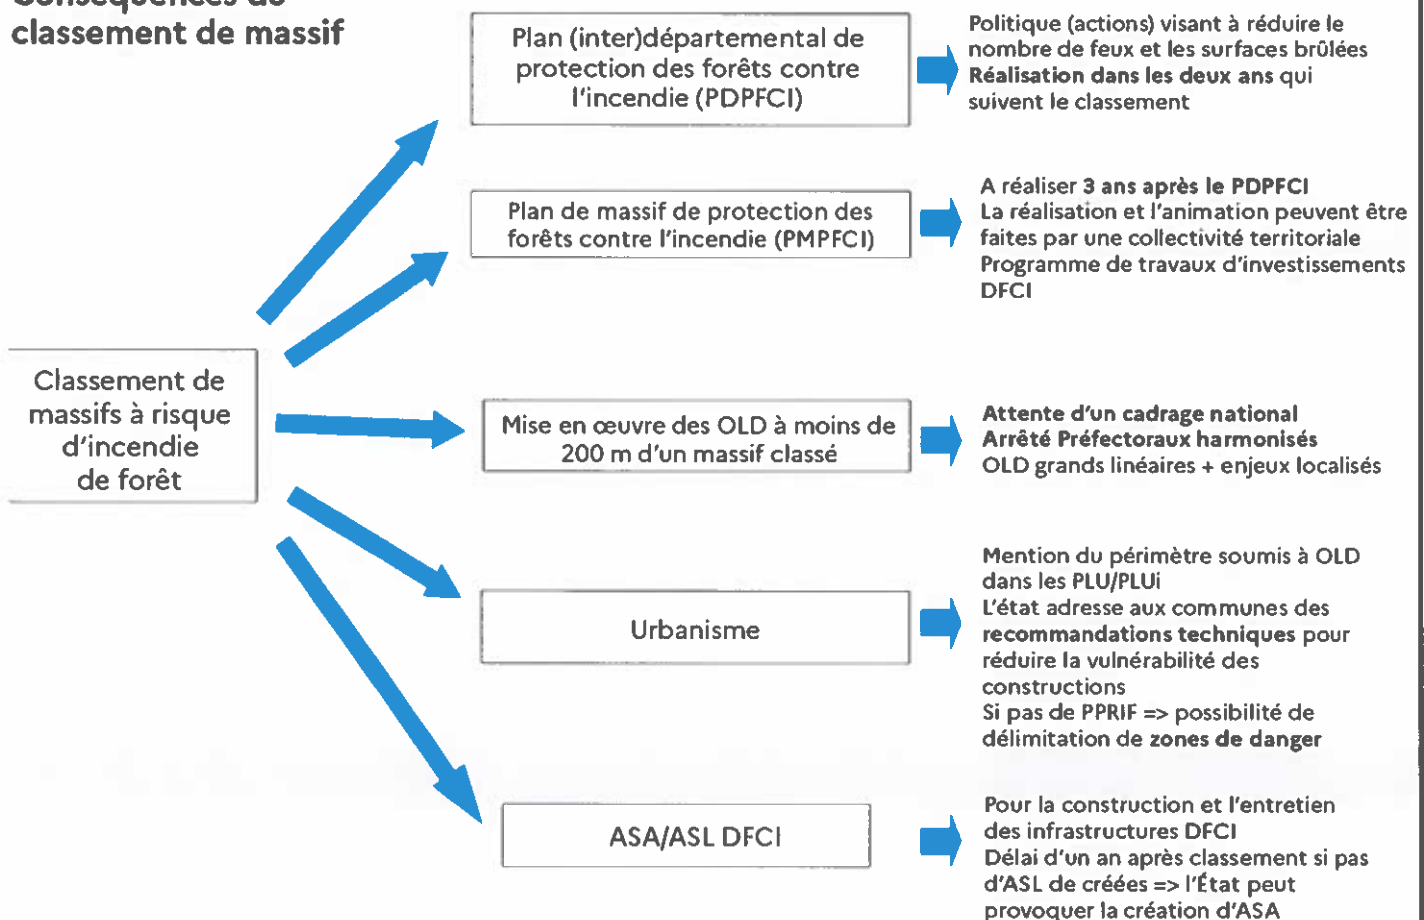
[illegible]
classement de massif

Classement de massifs à risque d'incendie de forêt

Plan (inter)départemental de protection des forêts contre l'incendie (PDPFCI)

Politique (actions) visant à réduire le nombre de feux et les surfaces brûlées
Réalisation dans les deux ans qui suivent le classement

Plan de massif de protection des forêts contre l'incendie (PMPFCI)

A réaliser 3 ans après le PDPFCI
La réalisation et l'animation peuvent être faites par une collectivité territoriale
Programme de travaux d'investissements DFCI

Mise en œuvre des OLD à moins de 200 m d'un massif classé

Attente d'un cadrage national
Arrêté Préfectoraux harmonisés
OLD grands linéaires + enjeux localisés

Urbanisme

Mention du périmètre soumis à OLD dans les PLU/PLUi
L'état adresse aux communes des recommandations techniques pour réduire la vulnérabilité des constructions
Si pas de PPRIF => possibilité de délimitation de zones de danger

ASA/ASL DFCI

Pour la construction et l'entretien des infrastructures DFCI
Délai d'un an après classement si pas d'ASL de créées => l'État peut provoquer la création d'ASA